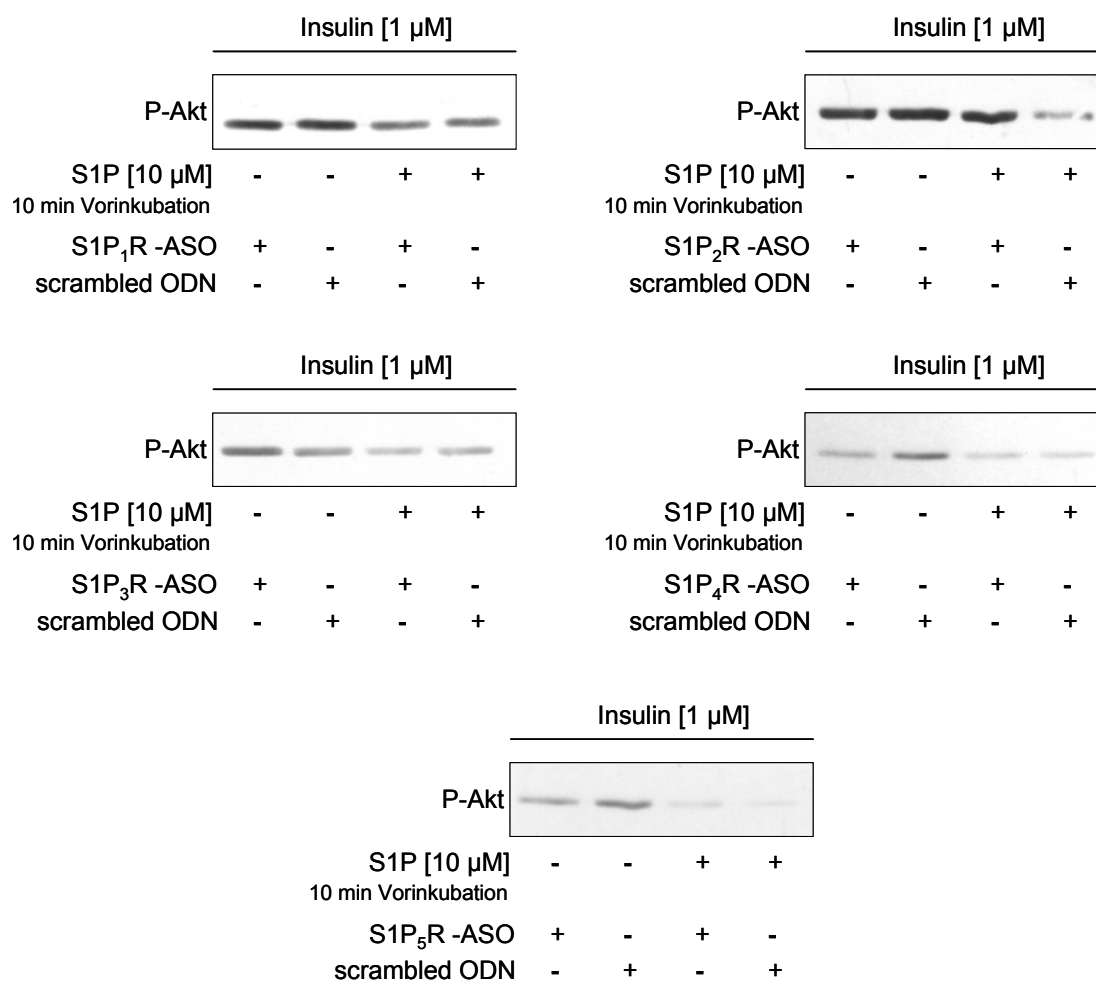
Insulin [1 µM]

P-Akt

| S1P [10 µM] 10 min Vorinkubation | - | - | + | + |
|---|---|---|---|---|
| S1P$_1$R -ASO | + | - | + | - |
| scrambled ODN | - | + | - | + |

Insulin [1 µM]

P-Akt

| S1P [10 µM] 10 min Vorinkubation | - | - | + | + |
|---|---|---|---|---|
| S1P$_2$R -ASO | + | - | + | - |
| scrambled ODN | - | + | - | + |

Insulin [1 µM]

P-Akt

| S1P [10 µM] 10 min Vorinkubation | - | - | + | + |
|---|---|---|---|---|
| S1P$_3$R -ASO | + | - | + | - |
| scrambled ODN | - | + | - | + |

Insulin [1 µM]

P-Akt

| S1P [10 µM] 10 min Vorinkubation | - | - | + | + |
|---|---|---|---|---|
| S1P$_4$R -ASO | + | - | + | - |
| scrambled ODN | - | + | - | + |

Insulin [1 µM]

P-Akt

| S1P [10 µM] 10 min Vorinkubation | - | - | + | + |
|---|---|---|---|---|
| S1P$_5$R -ASO | + | - | + | - |
| scrambled ODN | - | + | - | + |